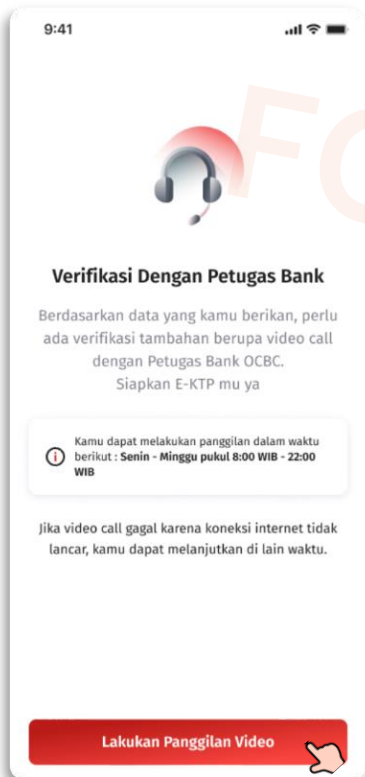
9:41

FO

Verifikasi Dengan Petugas Bank

Berdasarkan data yang kamu berikan, perlu ada verifikasi tambahan berupa video call dengan Petugas Bank OCBC.
Siapkan E-KTP mu ya

Kamu dapat melakukan panggilan dalam waktu berikut : **Senin - Minggu pukul 8:00 WIB - 22:00 WIB**

Jika video call gagal karena koneksi internet tidak lancar, kamu dapat melanjutkan di lain waktu.

Lakukan Panggilan Video